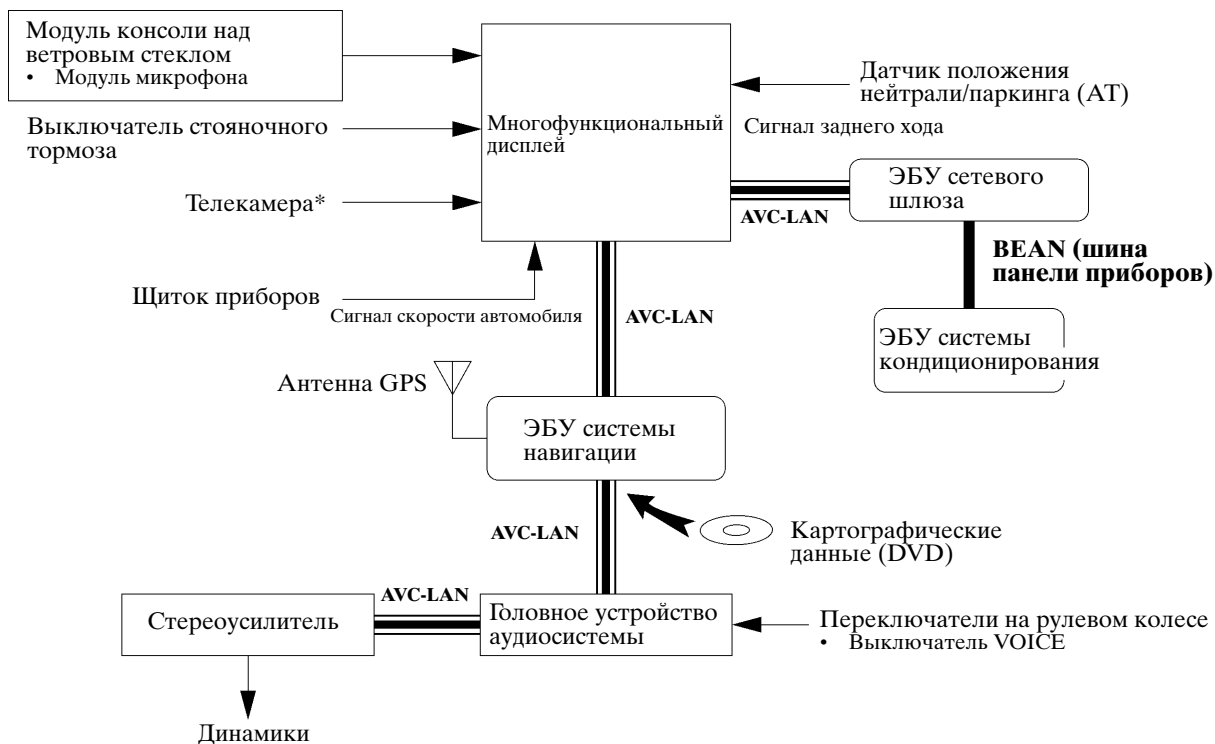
Модуль консоли над ветровым стеклом
• Модуль микрофона

Многофункциональный дисплей

Датчик положения нейтрали/паркинга (AT)

Выключатель стояночного тормоза

Сигнал заднего хода

ЭБУ сетевого шлюза

Телекамера*

AVC-LAN

BEAN (шина панели приборов)

Щиток приборов

Сигнал скорости автомобиля

AVC-LAN

ЭБУ системы кондиционирования

Антенна GPS

ЭБУ системы навигации

AVC-LAN

Картографические данные (DVD)

AVC-LAN

Стереоусилитель

Головное устройство аудиосистемы

Переключатели на рулевом колесе
• Выключатель VOICE

Динамики